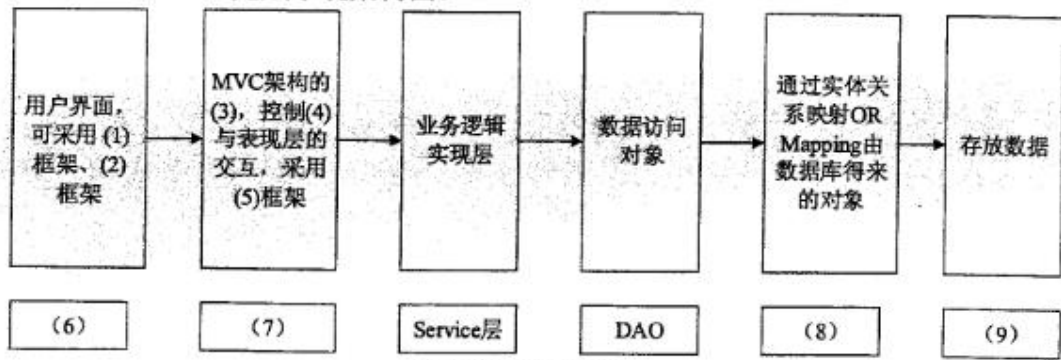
用户界面，可采用 (1) 框架、(2) 框架

MVC架构的(3)，控制(4)与表现层的交互，采用(5)框架

业务逻辑实现层

数据访问对象

通过实体关系映射OR Mapping由数据库得来的对象

存放数据

(6)

(7)

Service层

DAO

(8)

(9)